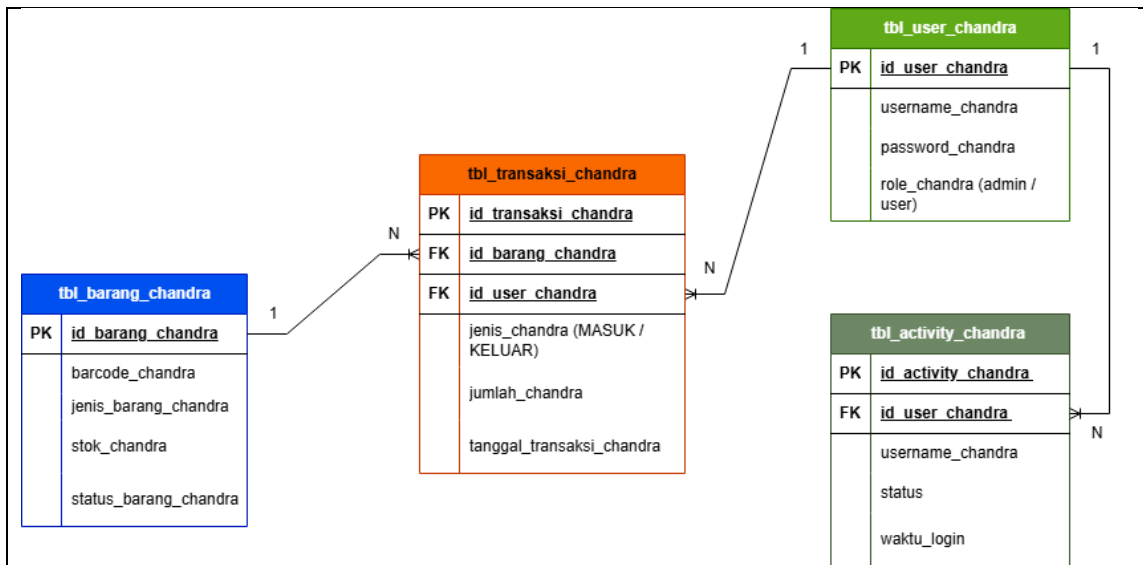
tbl_user_chandra

| PK | id_user_chandra |
|---|---|
| | username_chandra |
| | password_chandra |
| | role_chandra (admin / user) |

1

1

tbl_transaksi_chandra

| PK | id_transaksi_chandra |
|---|---|
| FK | id_barang_chandra |
| FK | id_user_chandra |
| | jenis_chandra (MASUK / KELUAR) |
| | jumlah_chandra |
| | tanggal_transaksi_chandra |

N

N

tbl_barang_chandra

| PK | id_barang_chandra |
|---|---|
| | barcode_chandra |
| | jenis_barang_chandra |
| | stok_chandra |
| | status_barang_chandra |

1

tbl_activity_chandra

| PK | id_activity_chandra |
|---|---|
| FK | id_user_chandra |
| | username_chandra |
| | status |
| | waktu_login |

N